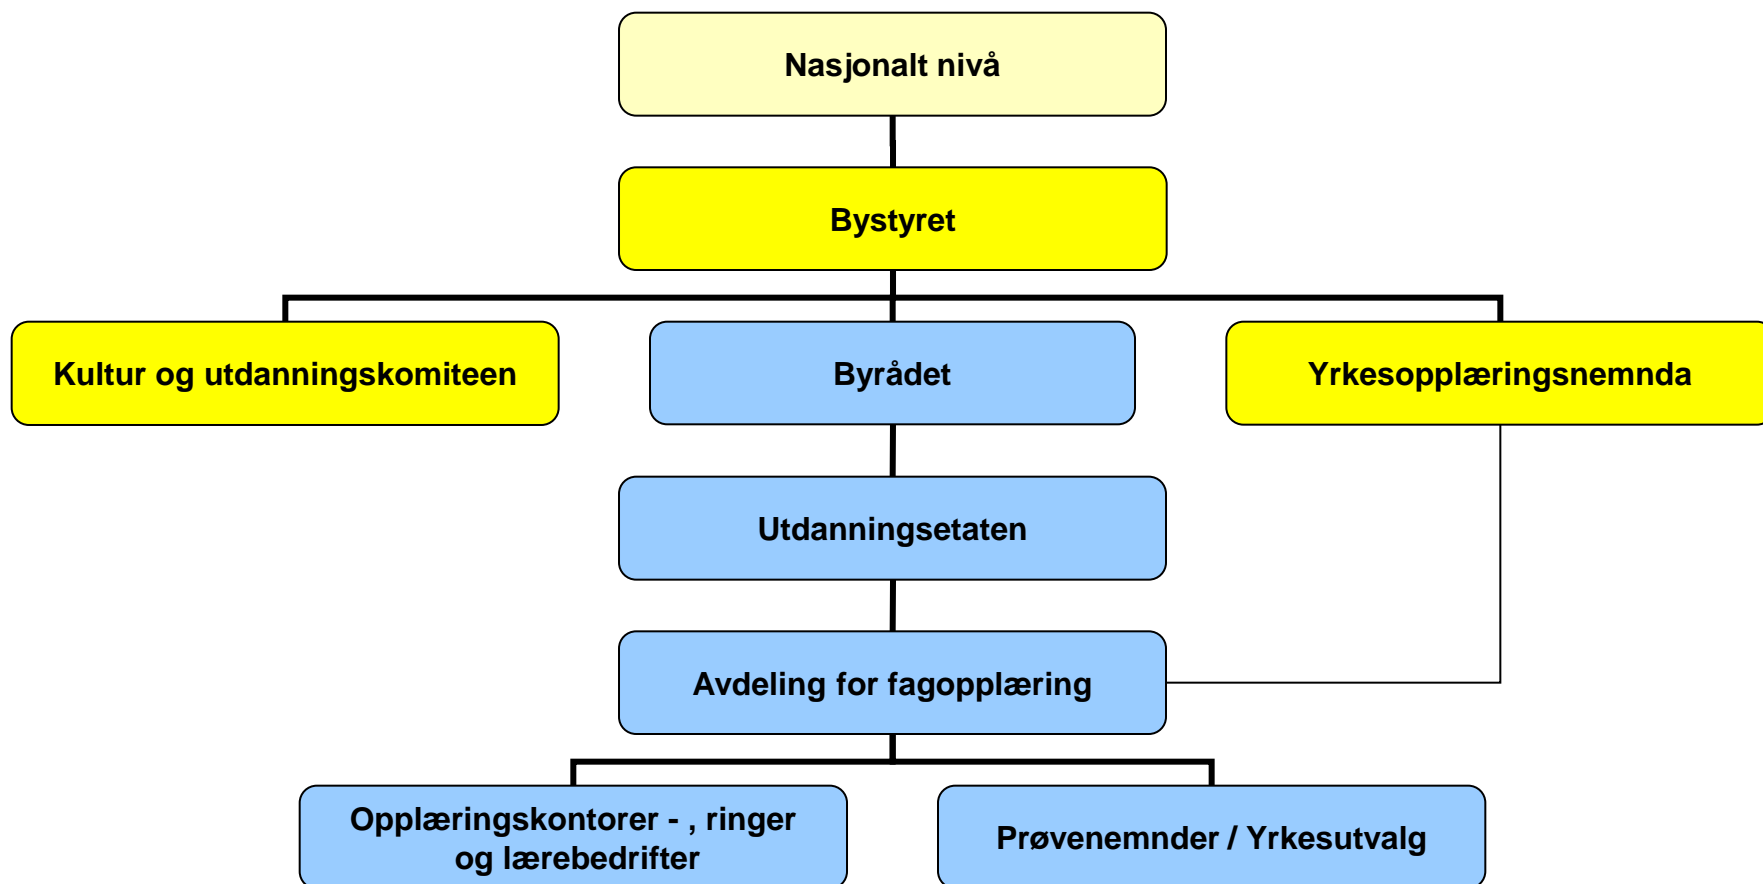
Nasjonalt nivå

Bystyret

Kultur og utdanningskomiteen

Byrådet

Yrkesopplæringsnemnda

Utdanningsetaten

Avdeling for fagopplæring

Opplæringskontorer - , ringer og lærebedrifter

Prøvenemnder / Yrkesutvalg